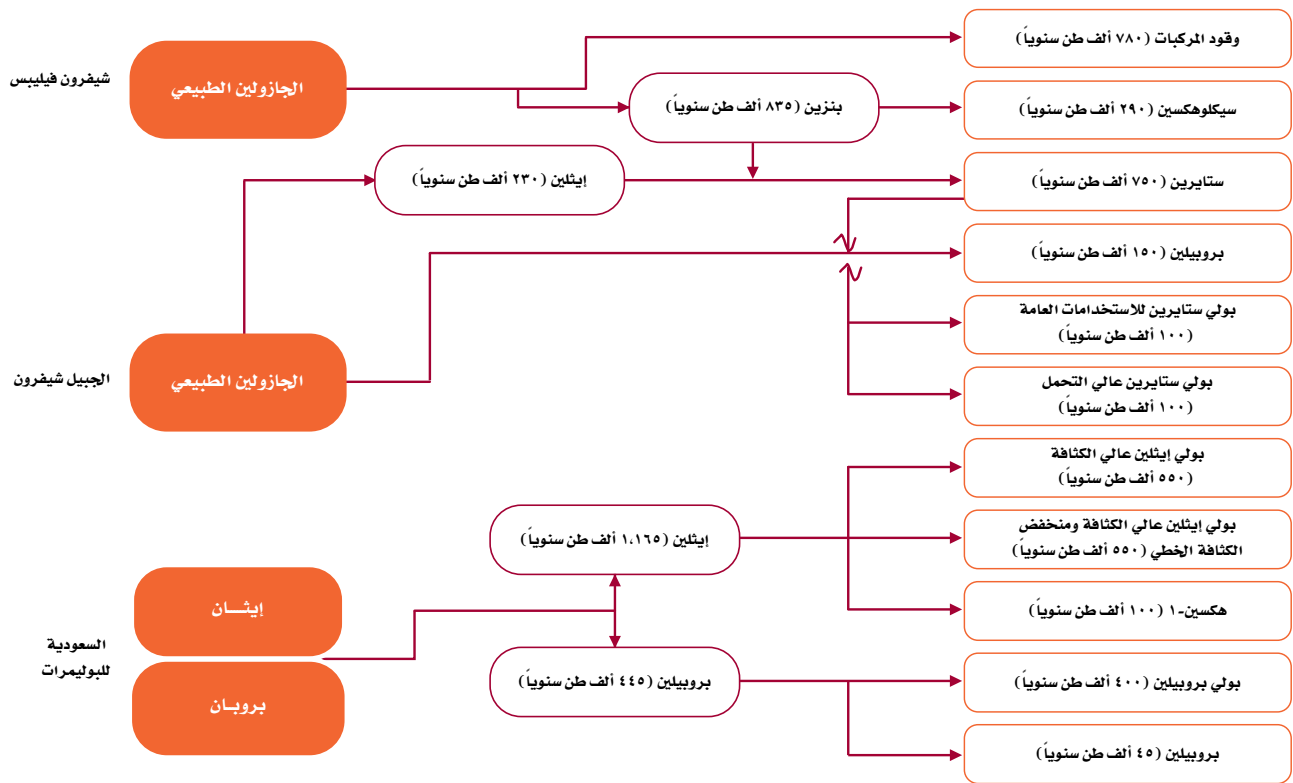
شيفرون فيليبس

الجازولين الطبيعي

وقود المركبات (٧٨٠ ألف طن سنوياً)

بنزين (٨٣٥ ألف طن سنوياً)

سيكلوهكسين (٢٩٠ ألف طن سنوياً)

إيثلين (٢٣٠ ألف طن سنوياً)

ستايرين (٧٥٠ ألف طن سنوياً)

بروبيلين (١٥٠ ألف طن سنوياً)

بولي ستايرين للاستخدامات العامة (١٠٠ ألف طن سنوياً)

الجبيل شيفرون

الجازولين الطبيعي

بولي ستايرين عالي التحمل (١٠٠ ألف طن سنوياً)

بولي إيثلين عالي الكثافة (٥٥٠ ألف طن سنوياً)

إيثلين (١،١٦٥ ألف طن سنوياً)

بولي إيثلين عالي الكثافة ومنخفض الكثافة الخطي (٥٥٠ ألف طن سنوياً)

إيثـــان

هكسين-١ (١٠٠ ألف طن سنوياً)

السعودية للبوليمرات

بروبيلين (٤٤٥ ألف طن سنوياً)

بولي بروبيلين (٤٠٠ ألف طن سنوياً)

بروبـان

بروبيلين (٤٥ ألف طن سنوياً)